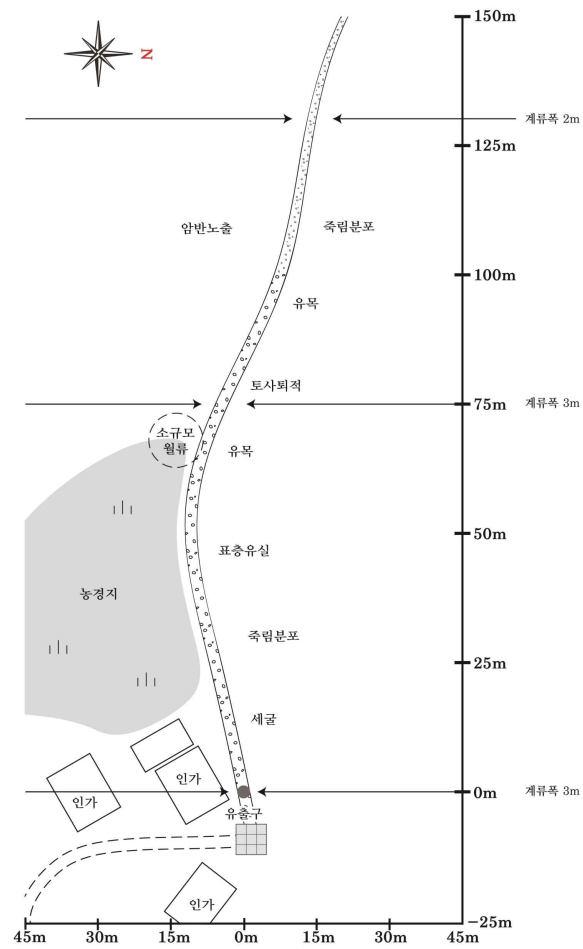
N

150m

계류폭 2m

125m

암반노출

죽림분포

100m

유목

토사퇴적

75m

계류폭 3m

소규모 월류

유목

50m

표층유실

농경지

죽림분포

25m

세굴

인가

인가

0m

계류폭 3m

유출구

인가

−25m

45m 30m 15m 0m 15m 30m 45m